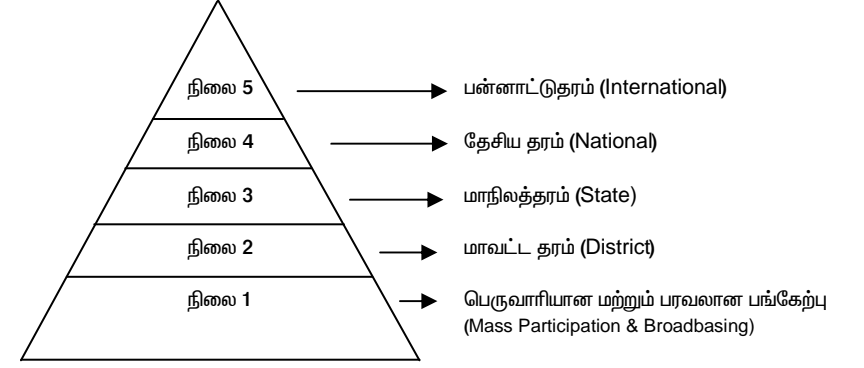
நிலை 5 → பன்னாட்டுதரம் (International)

நிலை 4 → தேசிய தரம் (National)

நிலை 3 → மாநிலத்தரம் (State)

நிலை 2 → மாவட்ட தரம் (District)

நிலை 1 → பெருவாரியான மற்றும் பரவலான பங்கேற்பு (Mass Participation & Broadbasing)